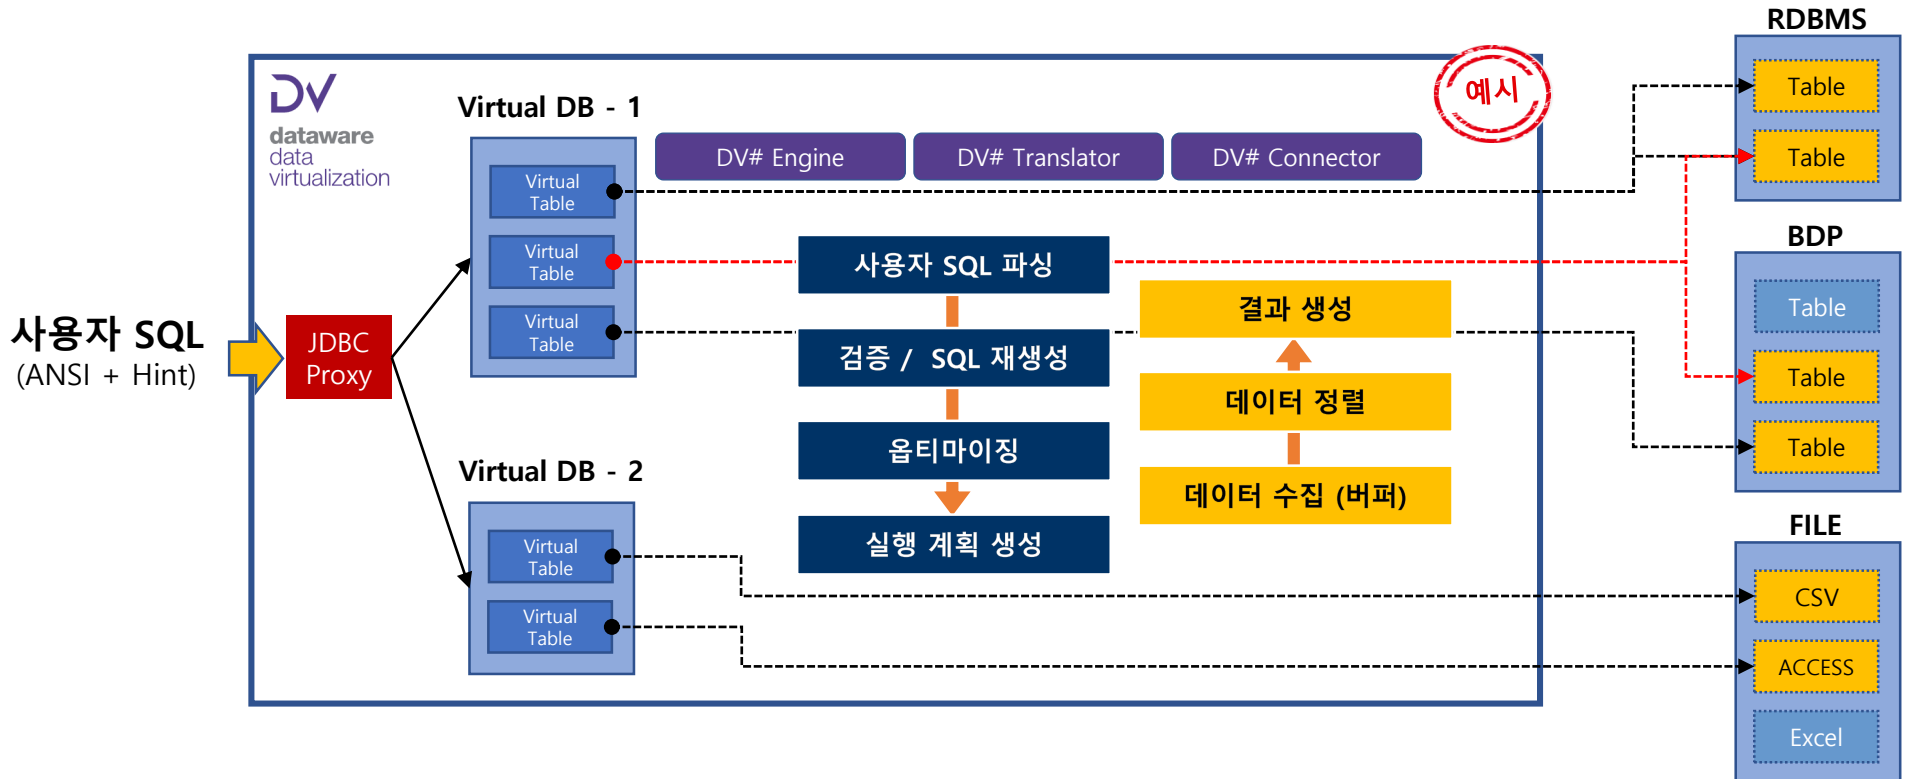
사용자 SQL
(ANSI + Hint)

JDBC Proxy

DV
dataware
data
virtualization

Virtual DB - 1

Virtual Table
Virtual Table
Virtual Table

Virtual DB - 2

Virtual Table
Virtual Table

DV# Engine
DV# Translator
DV# Connector

예시

사용자 SQL 파싱
검증 / SQL 재생성
옵티마이징
실행 계획 생성

결과 생성
데이터 정렬
데이터 수집 (버퍼)

RDBMS
Table
Table

BDP
Table
Table
Table

FILE
CSV
ACCESS
Excel